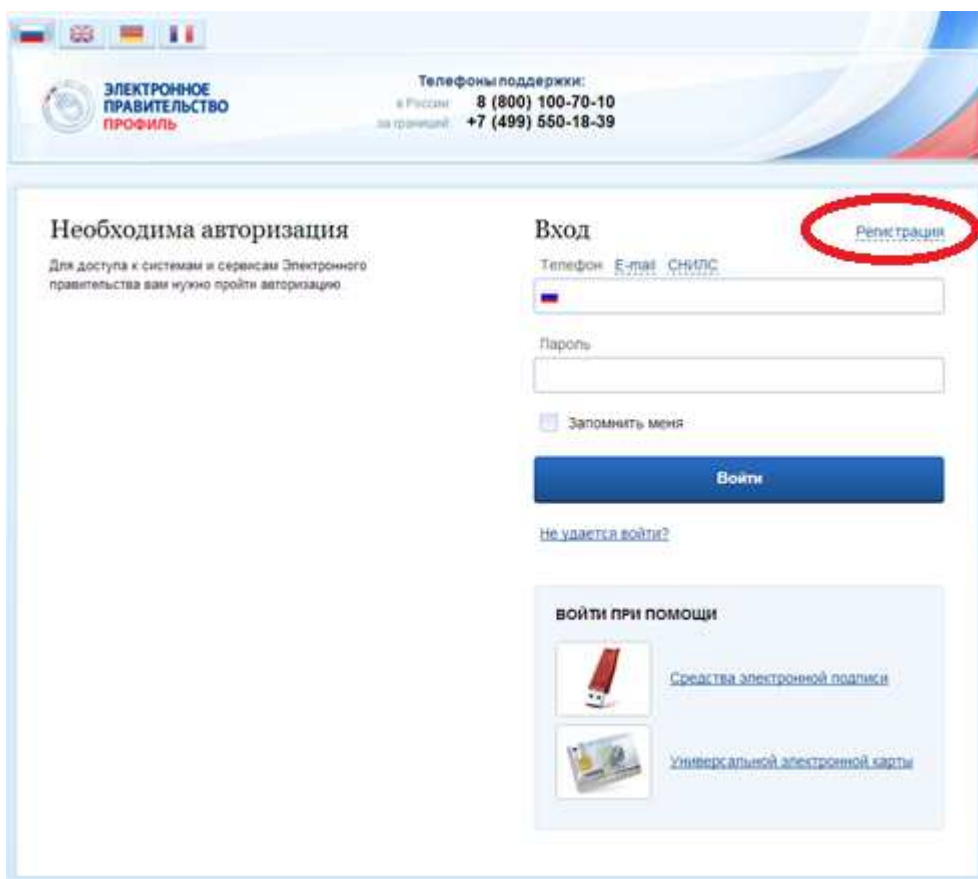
ЭЛЕКТРОННОЕ ПРАВИТЕЛЬСТВО
ПРОФИЛЬ

Телефоны поддержки:
в России 8 (800) 100-70-10
за границей +7 (499) 550-18-39

Необходима авторизация

Для доступа к системам и сервисам Электронного правительства вам нужно пройти авторизацию

Вход

Регистрация

Телефон E-mail СНИЛС

Пароль

Запомнить меня

Войти

Не удается войти?

ВОЙТИ ПРИ ПОМОЩИ

Средства электронной подписи

Универсальной электронной карты